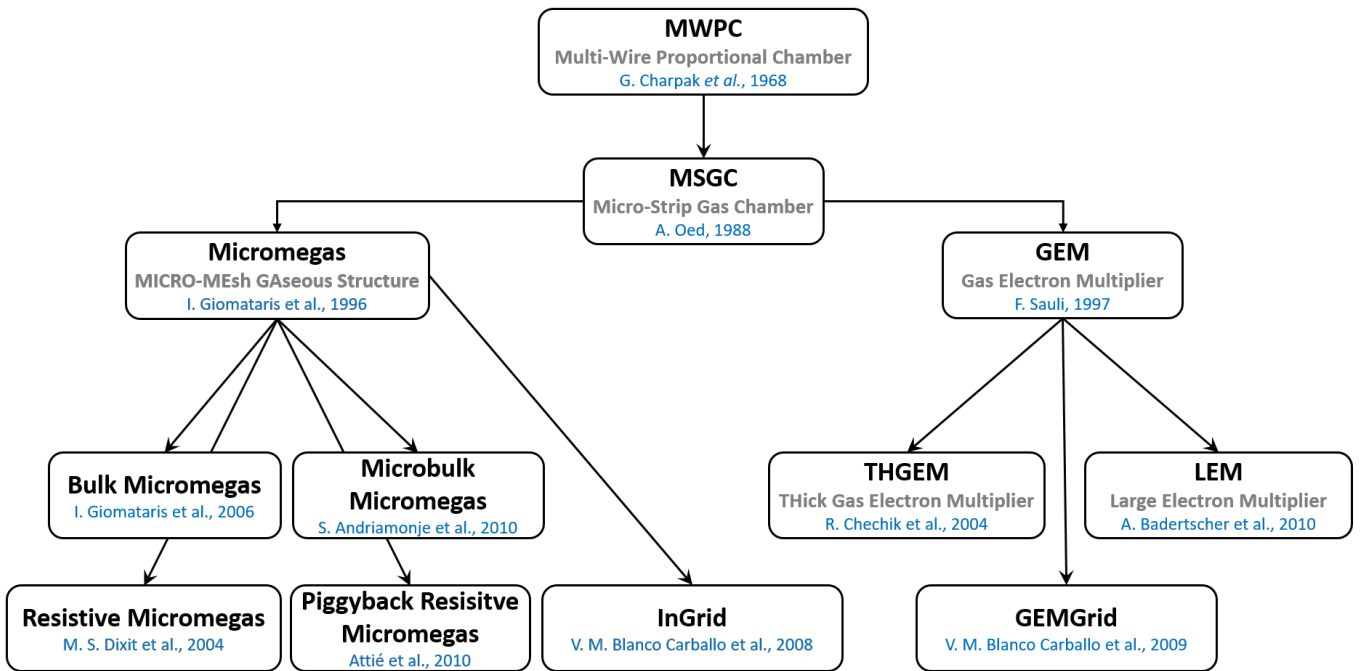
MWPC
Multi-Wire Proportional Chamber
G. Charpak *et al.*, 1968

MSGC
Micro-Strip Gas Chamber
A. Oed, 1988

Micromegas
MICRO-MEsh GAseous Structure
I. Giomataris et al., 1996

GEM
Gas Electron Multiplier
F. Sauli, 1997

Bulk Micromegas
I. Giomataris et al., 2006

Microbulk Micromegas
S. Andriamonje et al., 2010

THGEM
THick Gas Electron Multiplier
R. Chechik et al., 2004

LEM
Large Electron Multiplier
A. Badertscher et al., 2010

Resistive Micromegas
M. S. Dixit et al., 2004

Piggyback Resisitve Micromegas
Attié et al., 2010

InGrid
V. M. Blanco Carballo et al., 2008

GEMGrid
V. M. Blanco Carballo et al., 2009